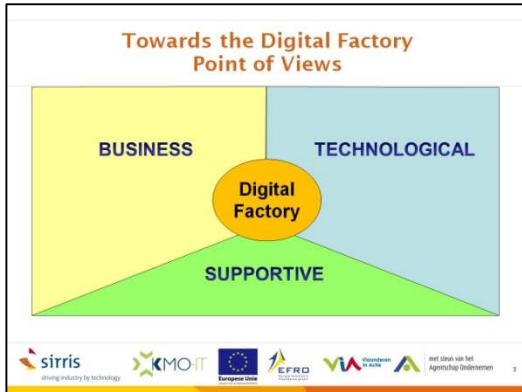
Towards the Digital Factory
Point of Views

BUSINESS

TECHNOLOGICAL

Digital Factory

SUPPORTIVE

sirris
driving industry by technology

KMO-IT

Europese Unie

EFRO

VIA Vlaanderen in Actie

met steun van het Agentschap Ondernemen

3